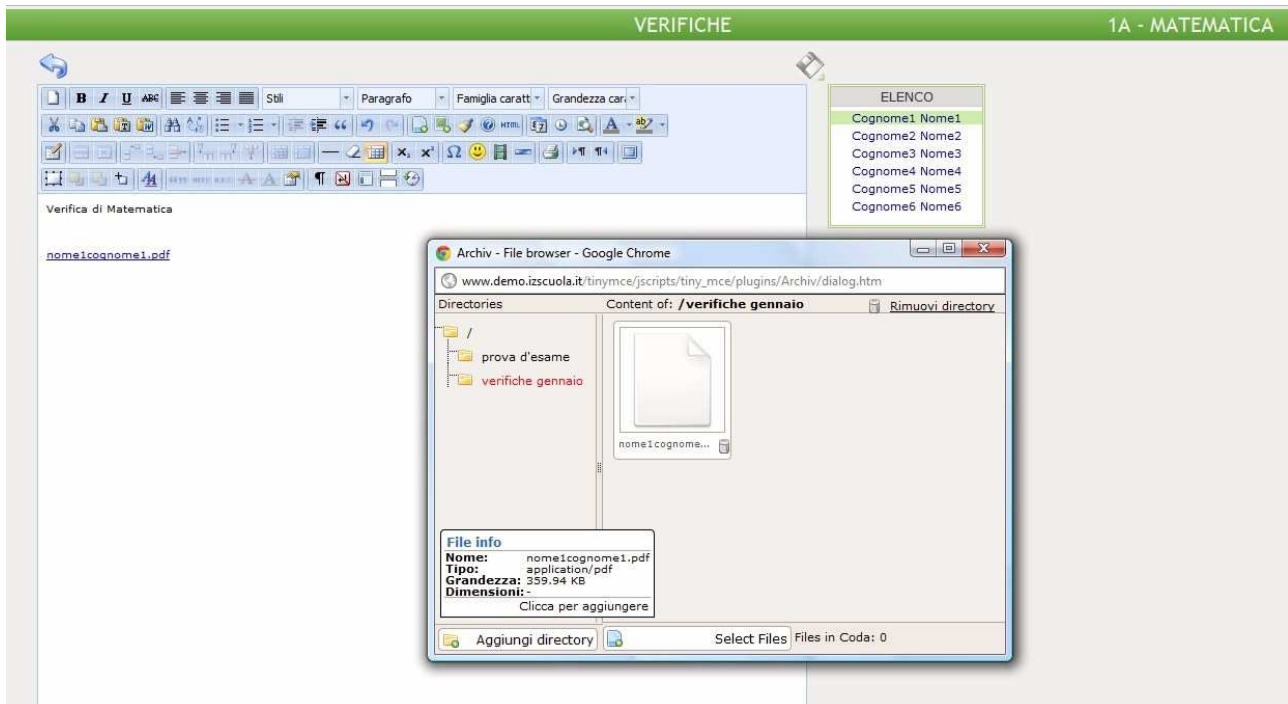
VERIFICHE

1A - MATEMATICA

Stili
Paragrafo
Famiglia caratt
Grandezza car

Verifica di Matematica

nome1cognome1.pdf

ELENCO
Cognome1 Nome1
Cognome2 Nome2
Cognome3 Nome3
Cognome4 Nome4
Cognome5 Nome5
Cognome6 Nome6

Archiv - File browser - Google Chrome

www.demo.izscuola.it/tinymce/jscripts/tiny_mce/plugins/Archiv/dialog.htm

Directories
Content of: /verifiche gennaio
Rimuovi directory

/
prova d'esame
verifiche gennaio

nome1cognome...

File info
Nome: nome1cognome1.pdf
Tipo: application/pdf
Grandezza: 359.94 KB
Dimensioni: -
Clicca per aggiungere

Aggiungi directory
Select Files
Files in Coda: 0